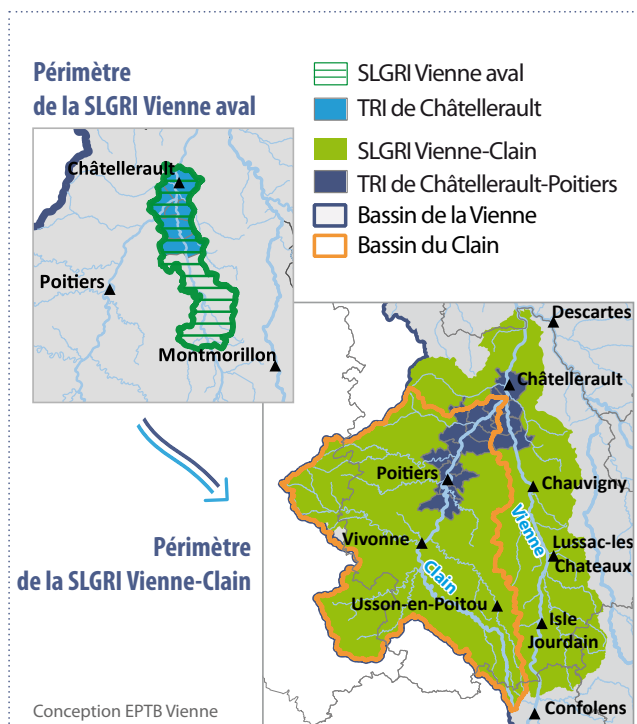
Périmètre de la SLGRI Vienne aval

SLGRI Vienne aval
TRI de Châtellerault
SLGRI Vienne-Clain
TRI de Châtellerault-Poitiers
Bassin de la Vienne
Bassin du Clain

Châtellerault
Poitiers
Montmorillon

Descartes
Châtellerault
Poitiers
Chauvigny
Vienne
Vivonne
Clain
Lussac-les Chateaux
Usson-en-Poitou
Isle Jourdain
Confolens

Périmètre de la SLGRI Vienne-Clain

Conception EPTB Vienne